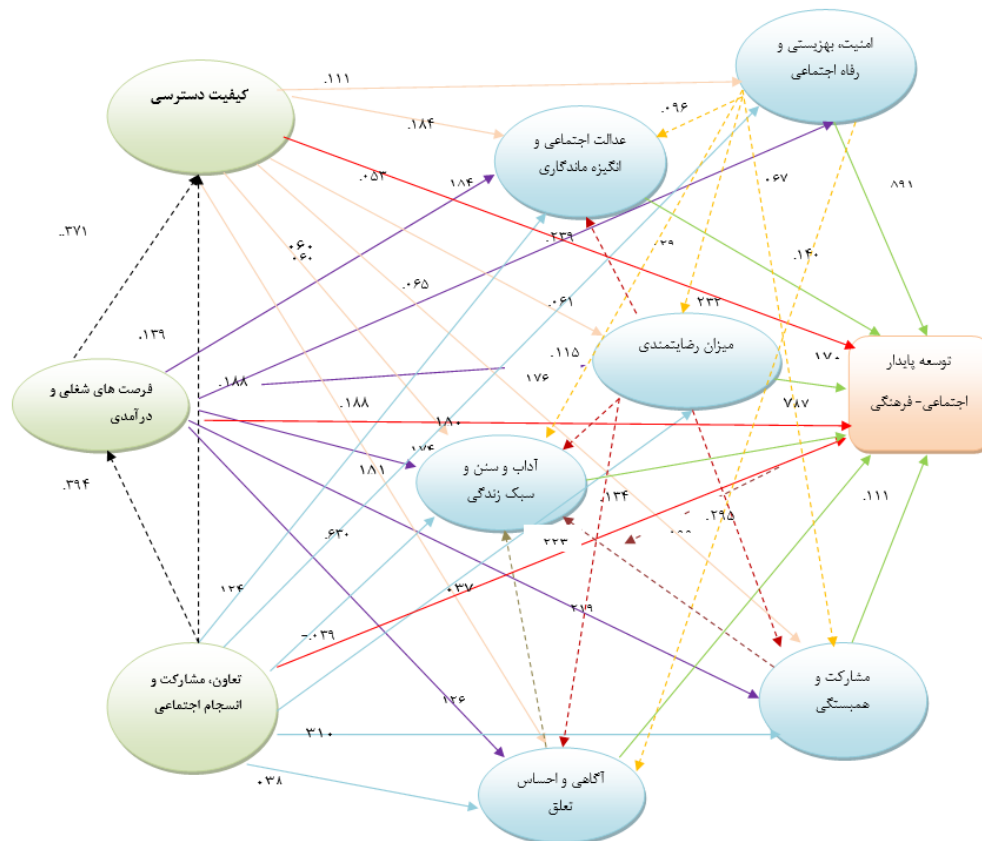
امنیت، بهزیستی و رفاه اجتماعی

کیفیت دسترسی

عدالت اجتماعی و انگیزه ماندگاری

میزان رضایتمندی

توسعه پایدار اجتماعی- فرهنگی

فرصت های شغلی و درآمدی

آداب و سنن و سبک زندگی

مشارکت و همبستگی

تعاون، مشارکت و انسجام اجتماعی

آگاهی و احساس تعلق

.۱۱۱
.۱۸۴
.۰۹۶
.۰۵۳
۱۸۴
.۰۶۷
۸۹۱
.۳۷۱
.۰۶۰
.۰۶۰
.۲۳۹
.۰۲۹
.۱۴۰
.۰۶۵
.۲۳۲
.۰۶۱
.۱۳۹
.۱۱۵
۱۷۰
.۱۸۸
۱۷۶
۷۸۷
.۱۸۸
۱۸۰
.۱۷۴
۱۸۱
.۳۹۴
.۱۳۴
.۲۹۵
.۱۱۱
.۰۶۳
۲۲۳
.۶۳۰
۱۲۴
.۰۳۷
۲۷۹
-.۰۳۹
۱۲۶
۳۱۰
.۰۳۸